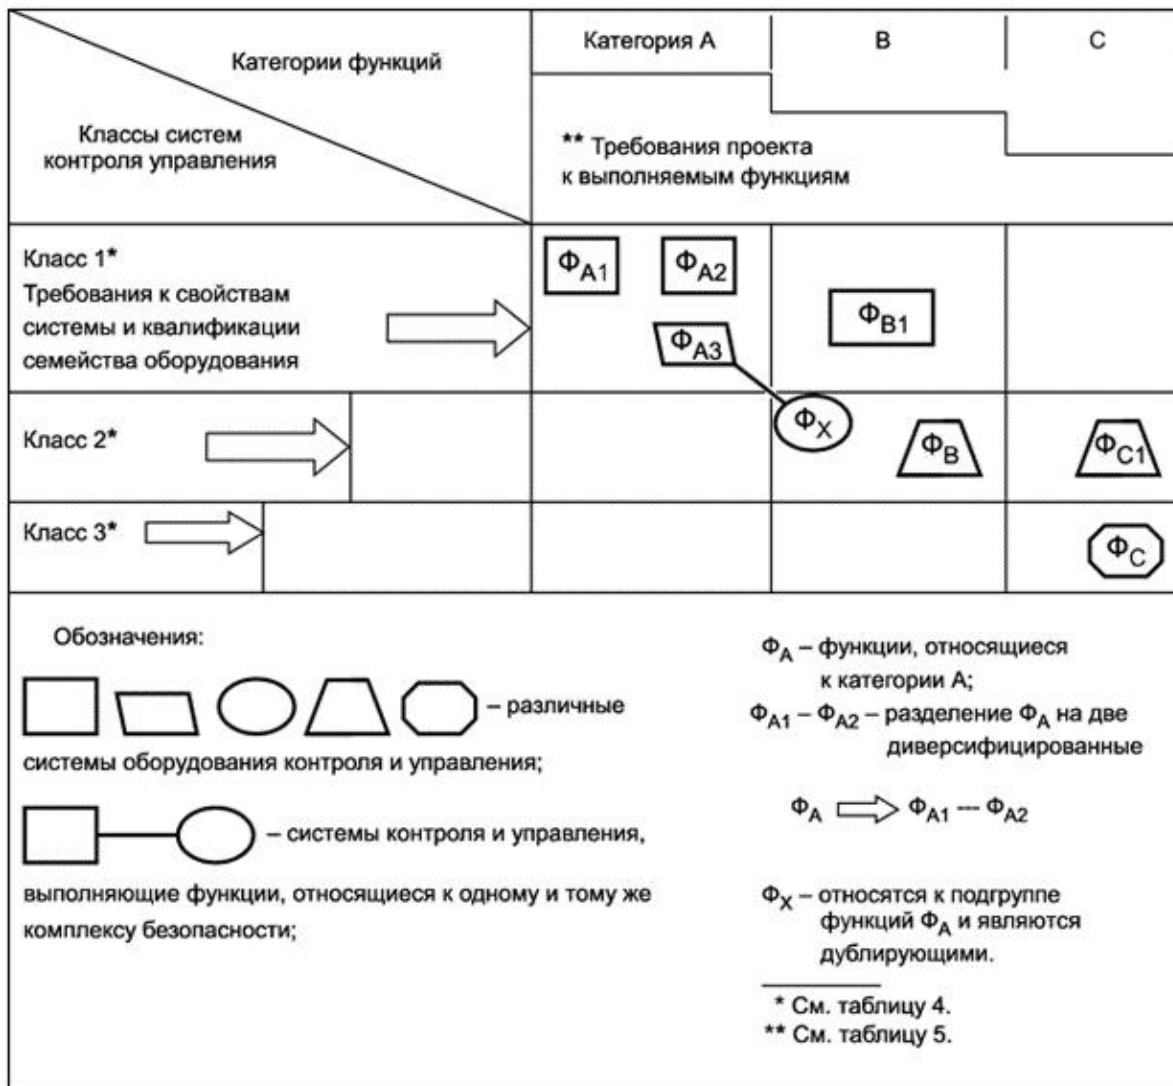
Категории функций

Классы систем контроля управления

Категория А

В

С

** Требования проекта к выполняемым функциям

Класс 1*
Требования к свойствам системы и квалификации семейства оборудования

$Ф_{А1}$ $Ф_{А2}$

$Ф_{А3}$

$Ф_{В1}$

Класс 2*

$Ф_{Х}$

$Ф_{В}$

$Ф_{С1}$

Класс 3*

$Ф_{С}$

Обозначения:

– различные системы оборудования контроля и управления;

– системы контроля и управления, выполняющие функции, относящиеся к одному и тому же комплексу безопасности;

$Ф_{А}$ – функции, относящиеся к категории А;

$Ф_{А1}$ – $Ф_{А2}$ – разделение $Ф_{А}$ на две диверсифицированные

$Ф_{А}$ $\Rightarrow$ $Ф_{А1}$ --- $Ф_{А2}$

$Ф_{Х}$ – относятся к подгруппе функций $Ф_{А}$ и являются дублирующими.

* См. таблицу 4.
** См. таблицу 5.